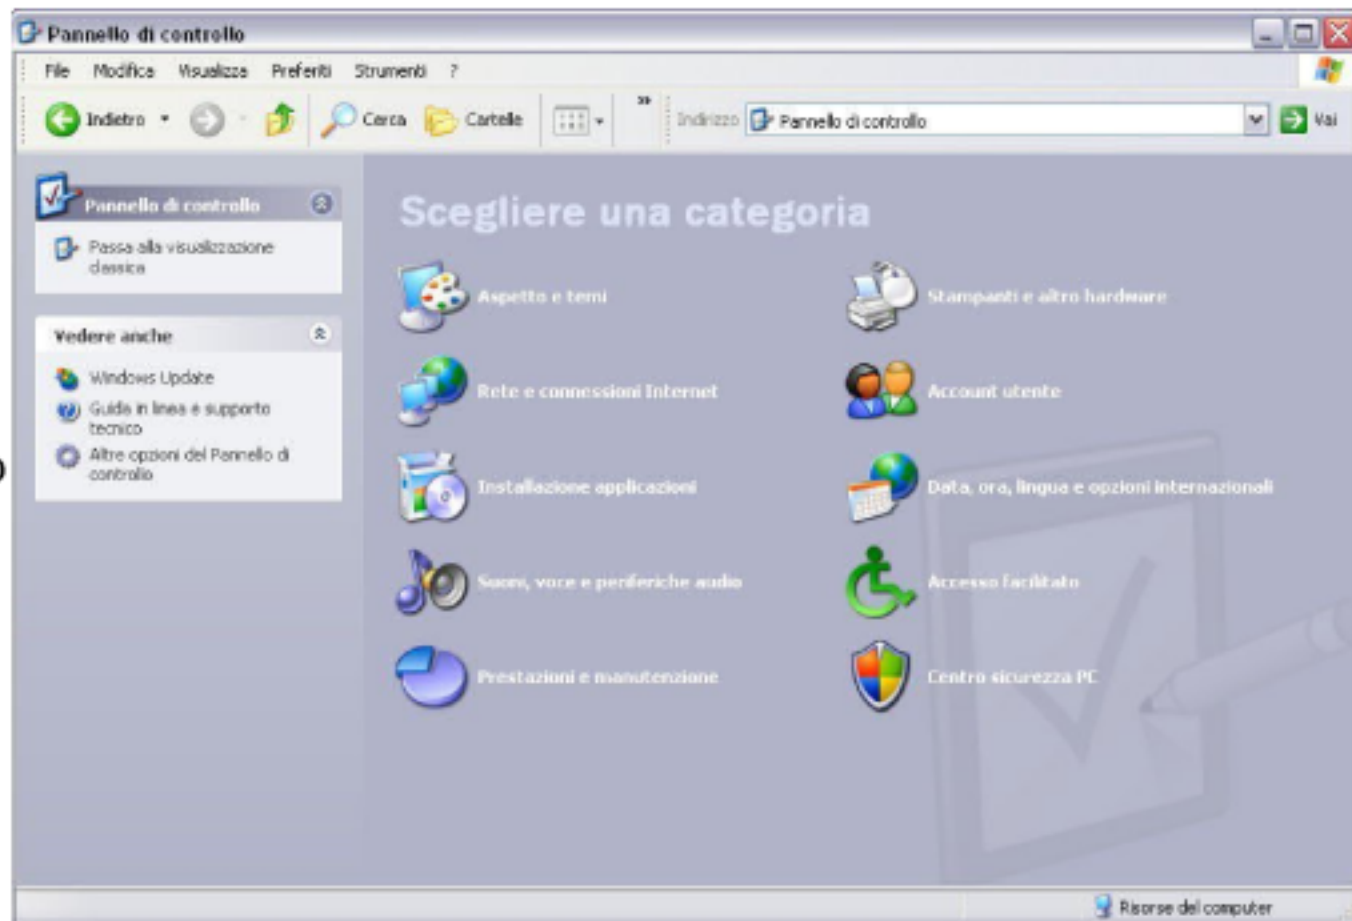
Pannello di controllo

File Modifica Visualizza Preferiti Strumenti ?

Indietro Cerca Cartelle Indirizzo Pannello di controllo Vai

Pannello di controllo

Passa alla visualizzazione classica

Vedere anche

Windows Update

Guida in linea e supporto tecnico

Altre opzioni del Pannello di controllo

Scegliere una categoria

Aspetto e temi

Stampanti e altro hardware

Rete e connessioni Internet

Account utente

Installazione applicazioni

Data, ora, lingua e opzioni internazionali

Suoni, voce e periferiche audio

Accesso facilitato

Prestazioni e manutenzione

Centro sicurezza PC

Risorse del computer